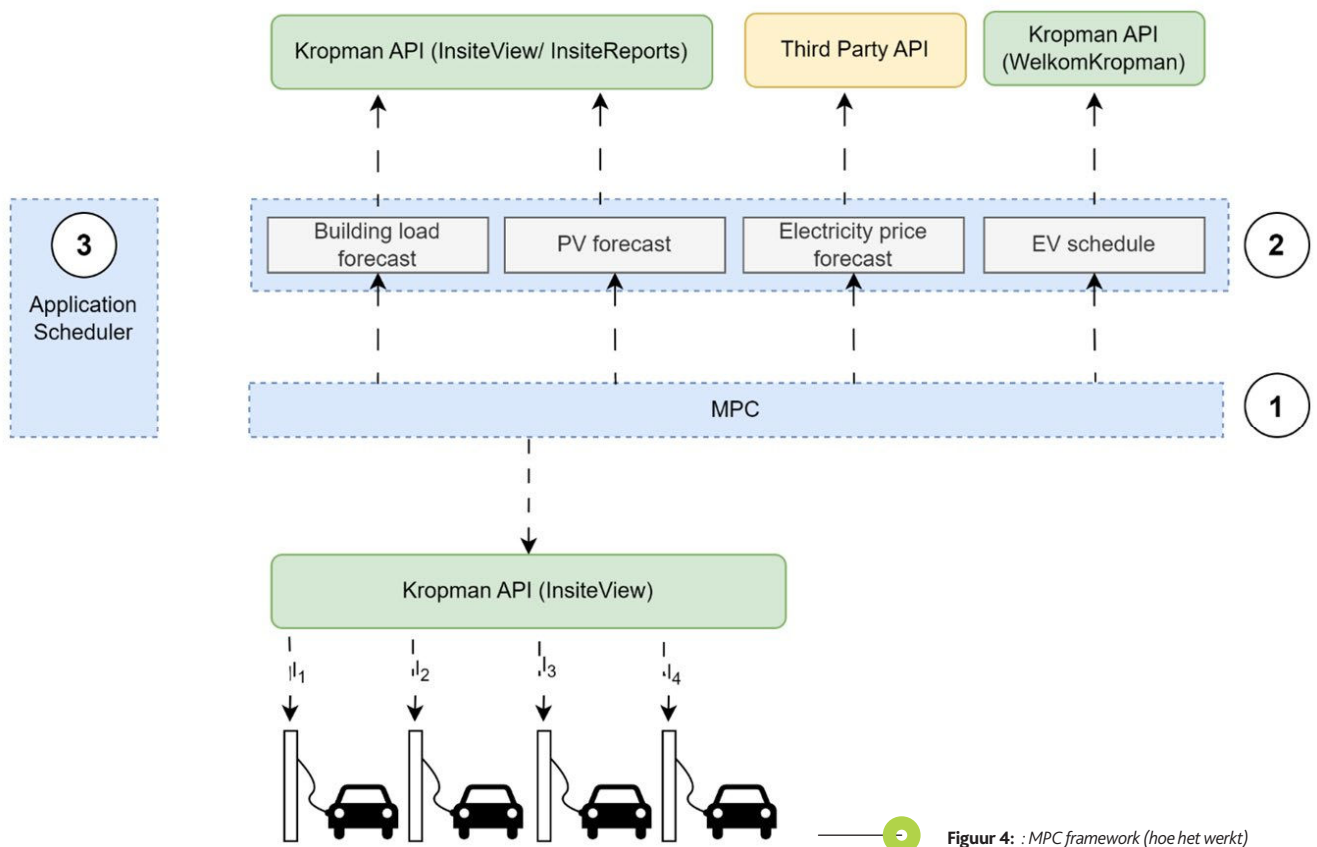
Kropman API (InsiteView/ InsiteReports)

Third Party API

Kropman API (WelkomKropman)

3

Application Scheduler

Building load forecast

PV forecast

Electricity price forecast

EV schedule

2

MPC

1

Kropman API (InsiteView)

$I_1$

$I_2$

$I_3$

$I_4$

Figuur 4: : MPC framework (hoe het werkt)